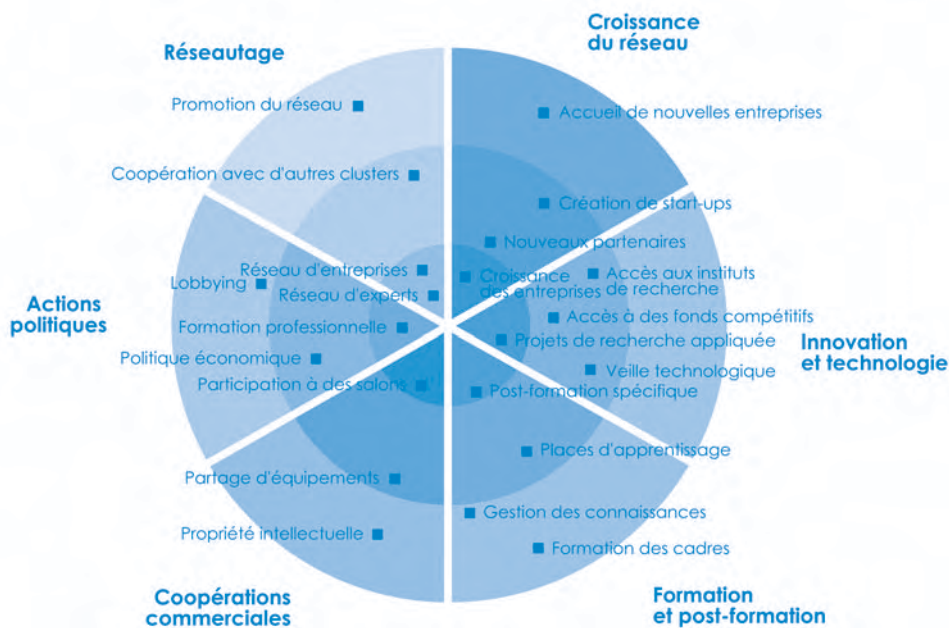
Réseautage

Promotion du réseau

Coopération avec d'autres clusters

Réseau d'entreprises

Réseau d'experts

Croissance du réseau

Accueil de nouvelles entreprises

Création de start-ups

Nouveaux partenaires

Croissance des entreprises

Accès aux instituts de recherche

Actions politiques

Lobbying

Formation professionnelle

Politique économique

Participation à des salons

Accès à des fonds compétitifs

Projets de recherche appliquée

Veille technologique

Post-formation spécifique

Innovation et technologie

Places d'apprentissage

Partage d'équipements

Propriété intellectuelle

Gestion des connaissances

Formation des cadres

Coopérations commerciales

Formation et post-formation